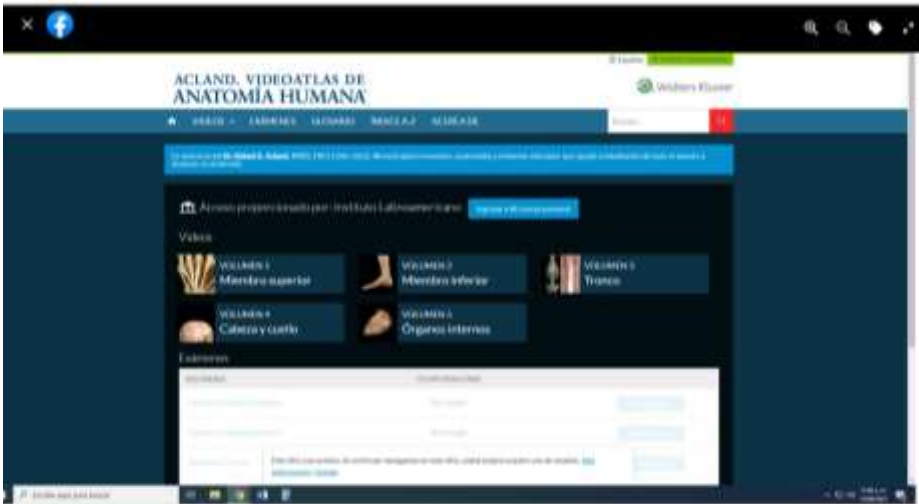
ACLAND. VIDEOATLAS DE
ANATOMÍA HUMANA

Wolters Kluwer

VIDEOS · EXÁMENES · GLOSARIO · ÍNDICE A-Z · ACERCA DE

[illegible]

Acceso proporcionado por: Instituto Latinoamericano

Videos

VOLUMEN 1
Miembro superior

VOLUMEN 2
Miembro inferior

VOLUMEN 3
Tronco

VOLUMEN 4
Cabeza y cuello

VOLUMEN 5
Órganos internos

Exámenes

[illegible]